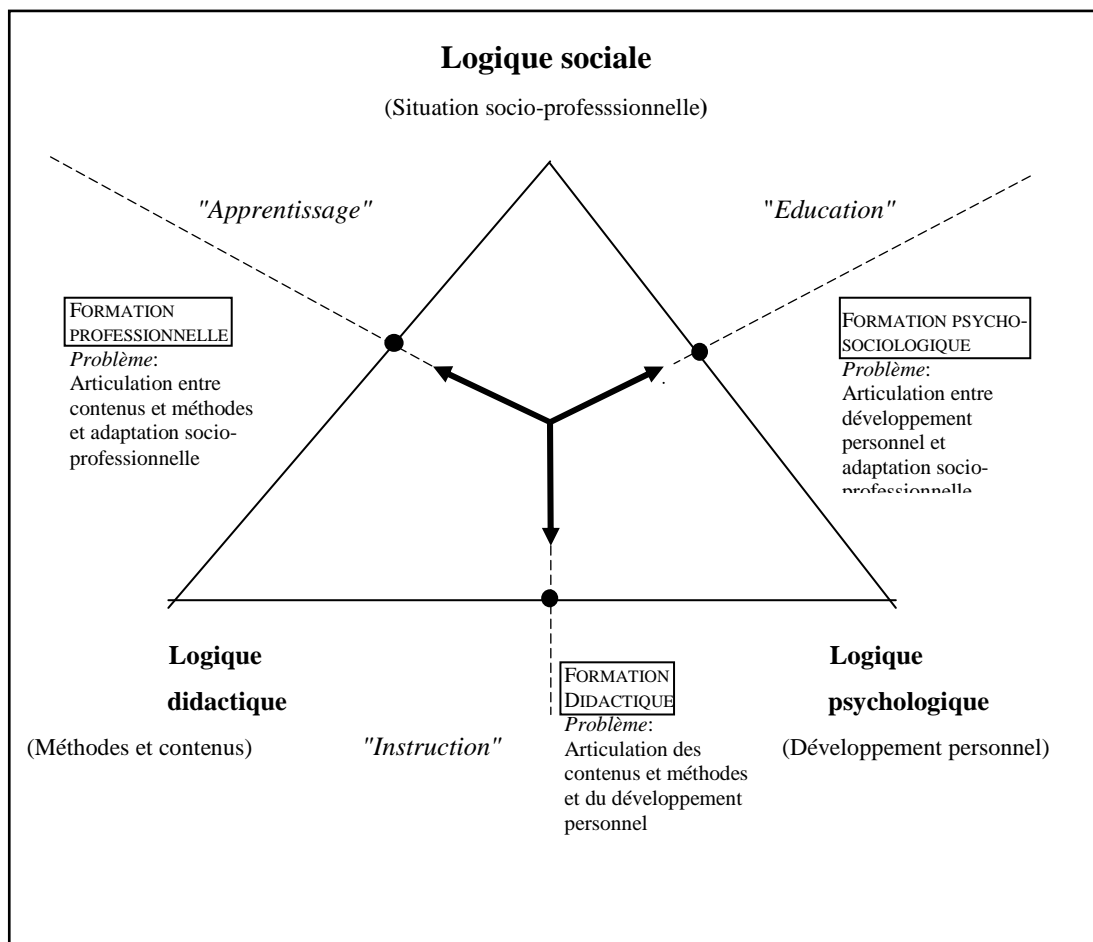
Logique sociale

(Situation socio-professsionnelle)

"Apprentissage"

"Education"

FORMATION PROFESSIONNELLE
Problème: Articulation entre contenus et méthodes et adaptation socio-professionnelle

FORMATION PSYCHO-SOCIOLOGIQUE
Problème: Articulation entre développement personnel et adaptation socio-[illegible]

Logique didactique

(Méthodes et contenus)

"Instruction"

FORMATION DIDACTIQUE
Problème: Articulation des contenus et méthodes et du développement personnel

Logique psychologique

(Développement personnel)